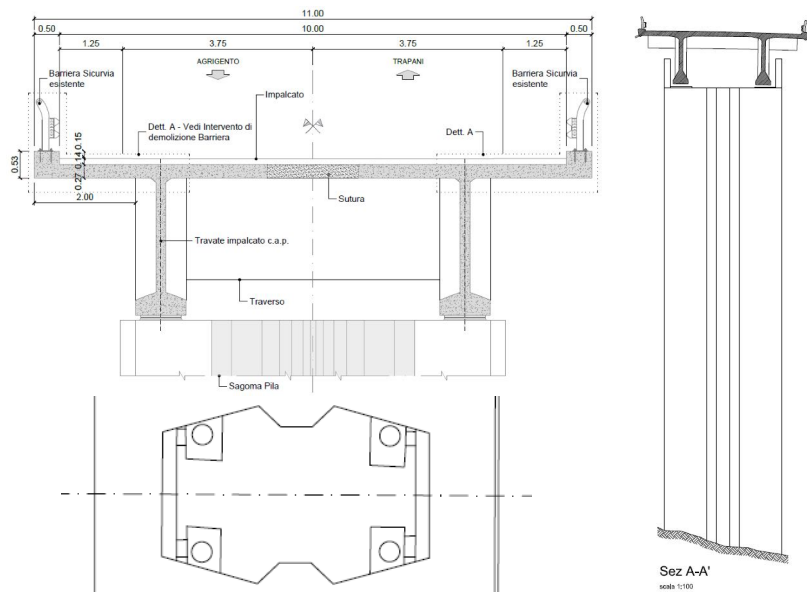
11.00
0.50
10.00
0.50
1.25
3.75
3.75
1.25
AGRIGENTO
TRAPANI
Barriera Sicurvia esistente
Impalcato
Barriera Sicurvia esistente
Dett. A - Vedi Intervento di demolizione Barriera
Dett. A
0.53
0.27
0.14
0.15
2.00
Sutura
Travate impalcato c.a.p.
Traverso
Sagoma Pila
Sez A-A'
scala 1:100